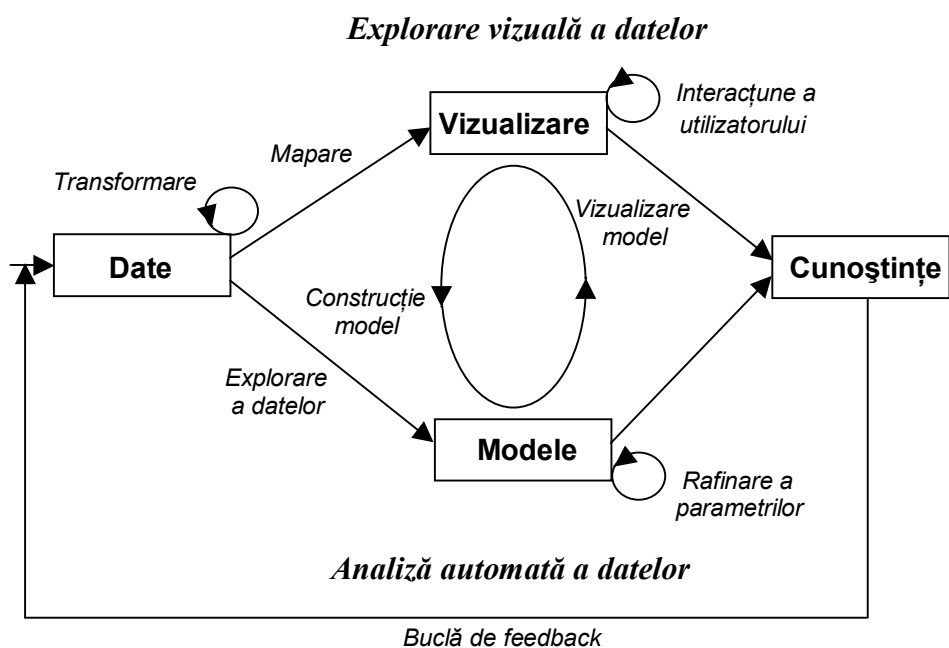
Explorare vizuală a datelor

Interacțune a utilizatorului

Vizualizare

Mapare

Transformare

Vizualizare model

Date

Cunoştințe

Construcție model

Explorare a datelor

Modele

Rafinare a parametrilor

Analiză automată a datelor

Buclă de feedback